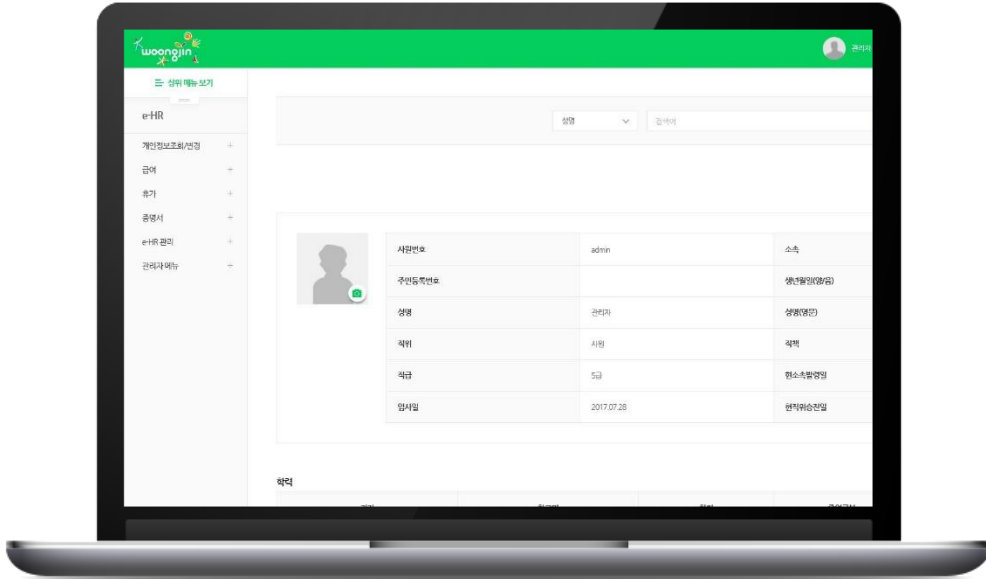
woongjin

관리자

상위 메뉴 보기

e-HR

개인정보조회/변경 +

급여 +

휴가 +

증명서 +

e-HR 관리 +

관리자 메뉴 +

성명

검색어

| 사원번호 | admin | 소속 |
|---|---|---|
| 주민등록번호 | | 생년월일(양/음) |
| 성명 | 관리자 | 성명(영문) |
| 직위 | 사원 | 직책 |
| 직급 | 5급 | 현소속발령일 |
| 입사일 | 2017.07.28 | 현직위승진일 |

학력